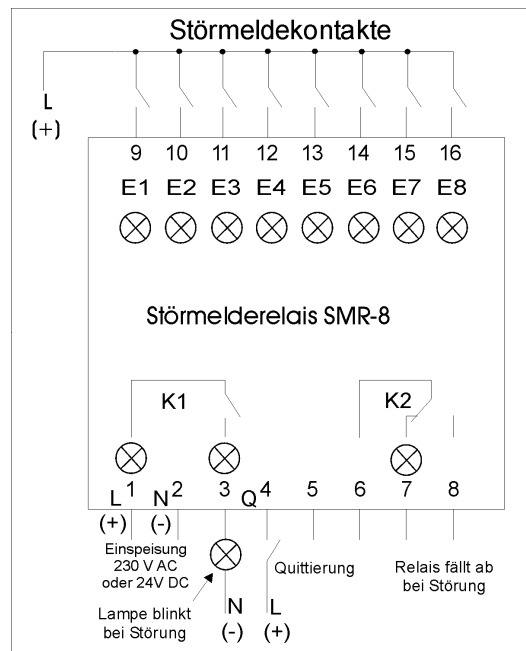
Störmeldekontakte

L
(+)

9 10 11 12 13 14 15 16

E1 E2 E3 E4 E5 E6 E7 E8

Störmelderelais SMR-8

K1

K2

L 1 N 2 3 Q 4 5 6 7 8

(+) (-)

Einspeisung
230 V AC
oder 24V DC

Quittierung

Relais fällt ab
bei Störung

Lampe blinkt
bei Störung

N
(-)

L
(+)